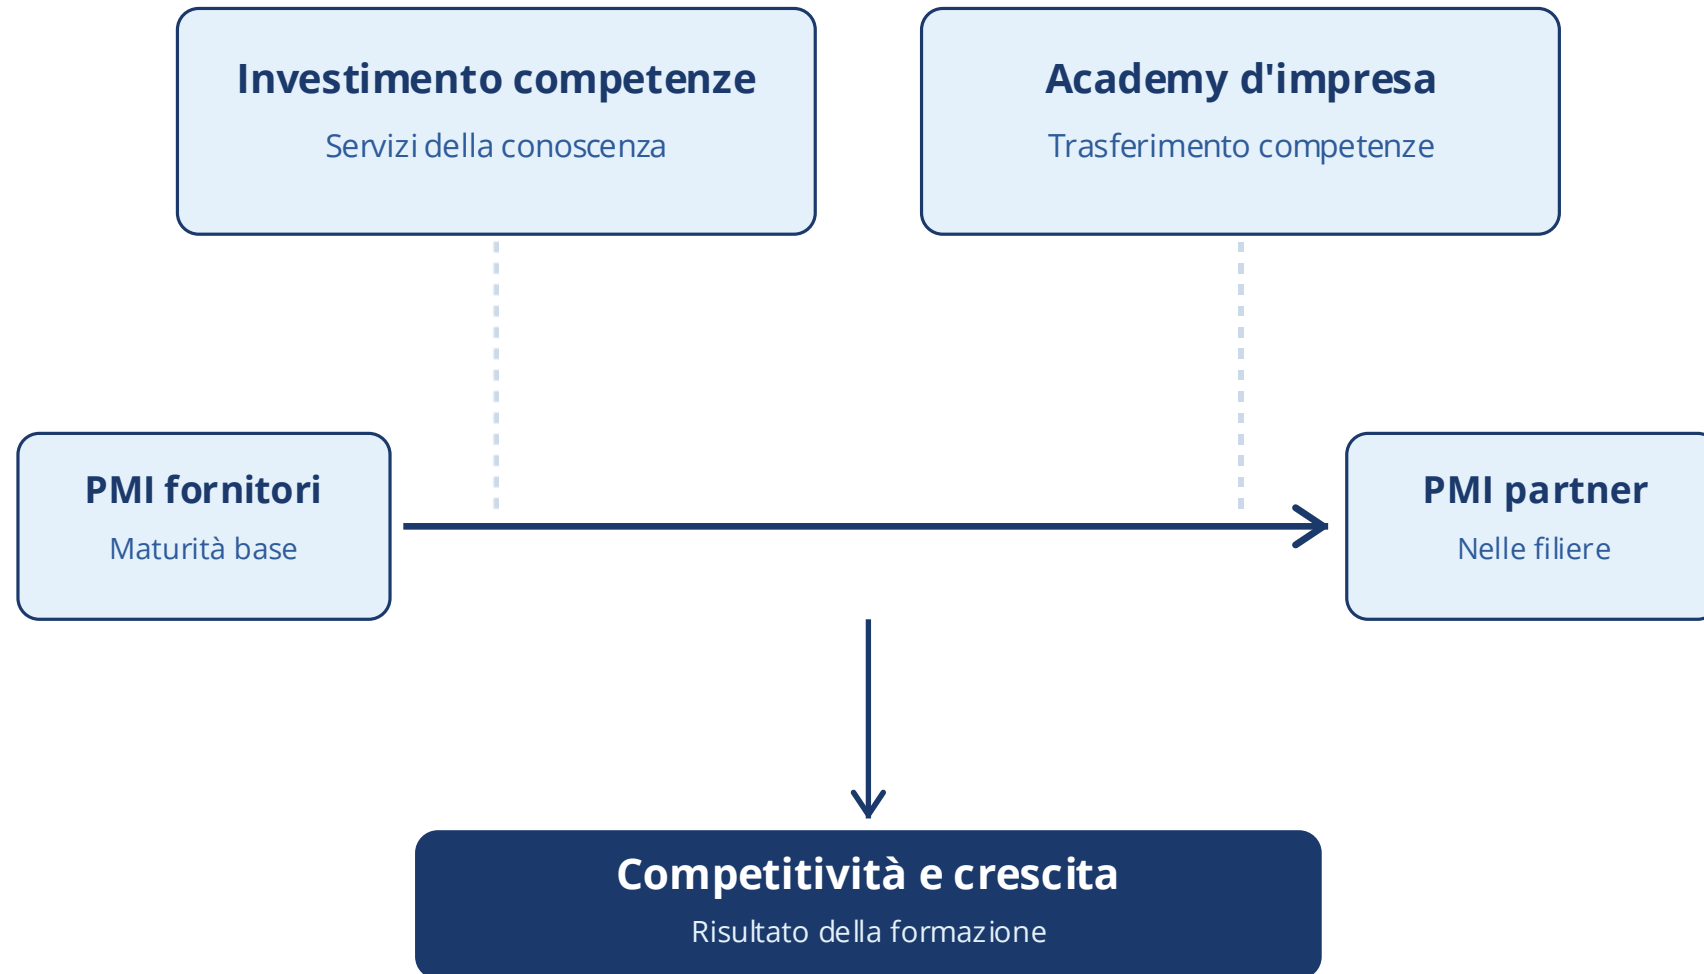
Investimento competenze
Servizi della conoscenza

Academy d'impresa
Trasferimento competenze

PMI fornitori
Maturità base

PMI partner
Nelle filiere

Competitività e crescita
Risultato della formazione